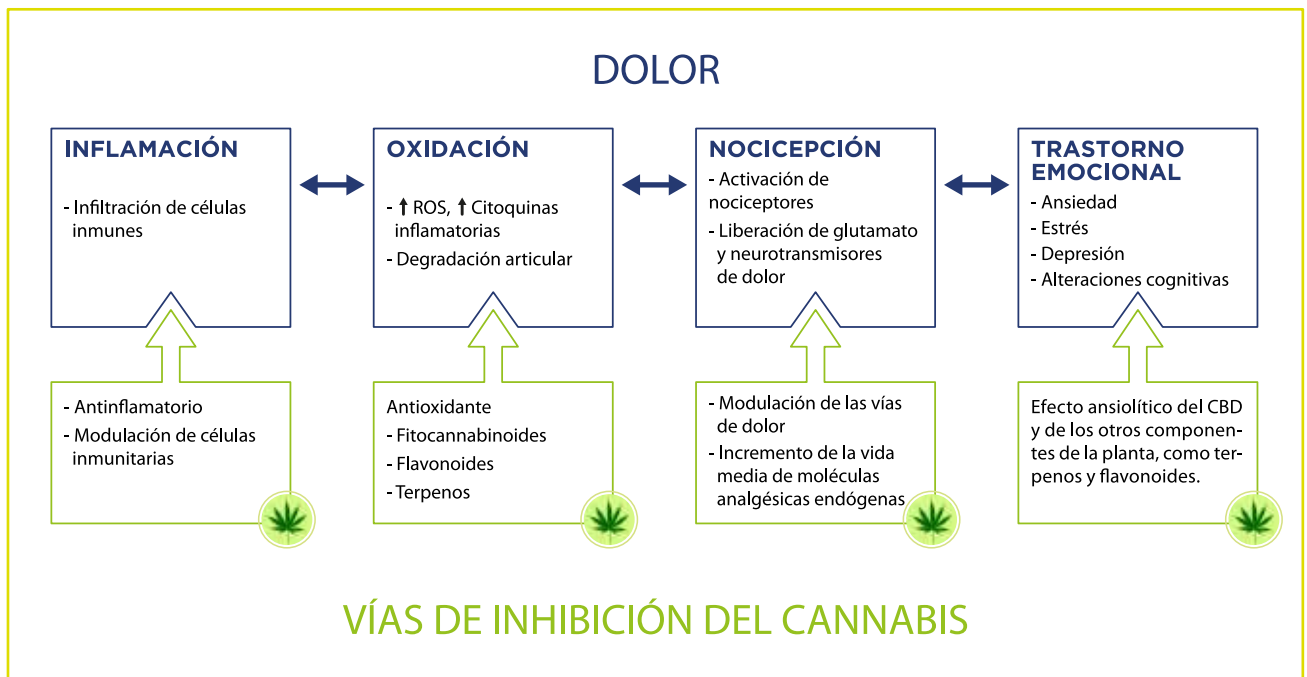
DOLOR

INFLAMACIÓN

- Infiltración de células inmunes

OXIDACIÓN

- ↑ ROS, ↑ Citoquinas inflamatorias
- Degradación articular

NOCICEPCIÓN

- Activación de nociceptores
- Liberación de glutamato y neurotransmisores de dolor

TRASTORNO EMOCIONAL

- Ansiedad
- Estrés
- Depresión
- Alteraciones cognitivas

- Antinflamatorio
- Modulación de células inmunitarias

Antioxidante
- Fitocannabinoides
- Flavonoides
- Terpenos

- Modulación de las vías de dolor
- Incremento de la vida media de moléculas analgésicas endógenas

Efecto ansiolítico del CBD y de los otros componentes de la planta, como terpenos y flavonoides.

VÍAS DE INHIBICIÓN DEL CANNABIS